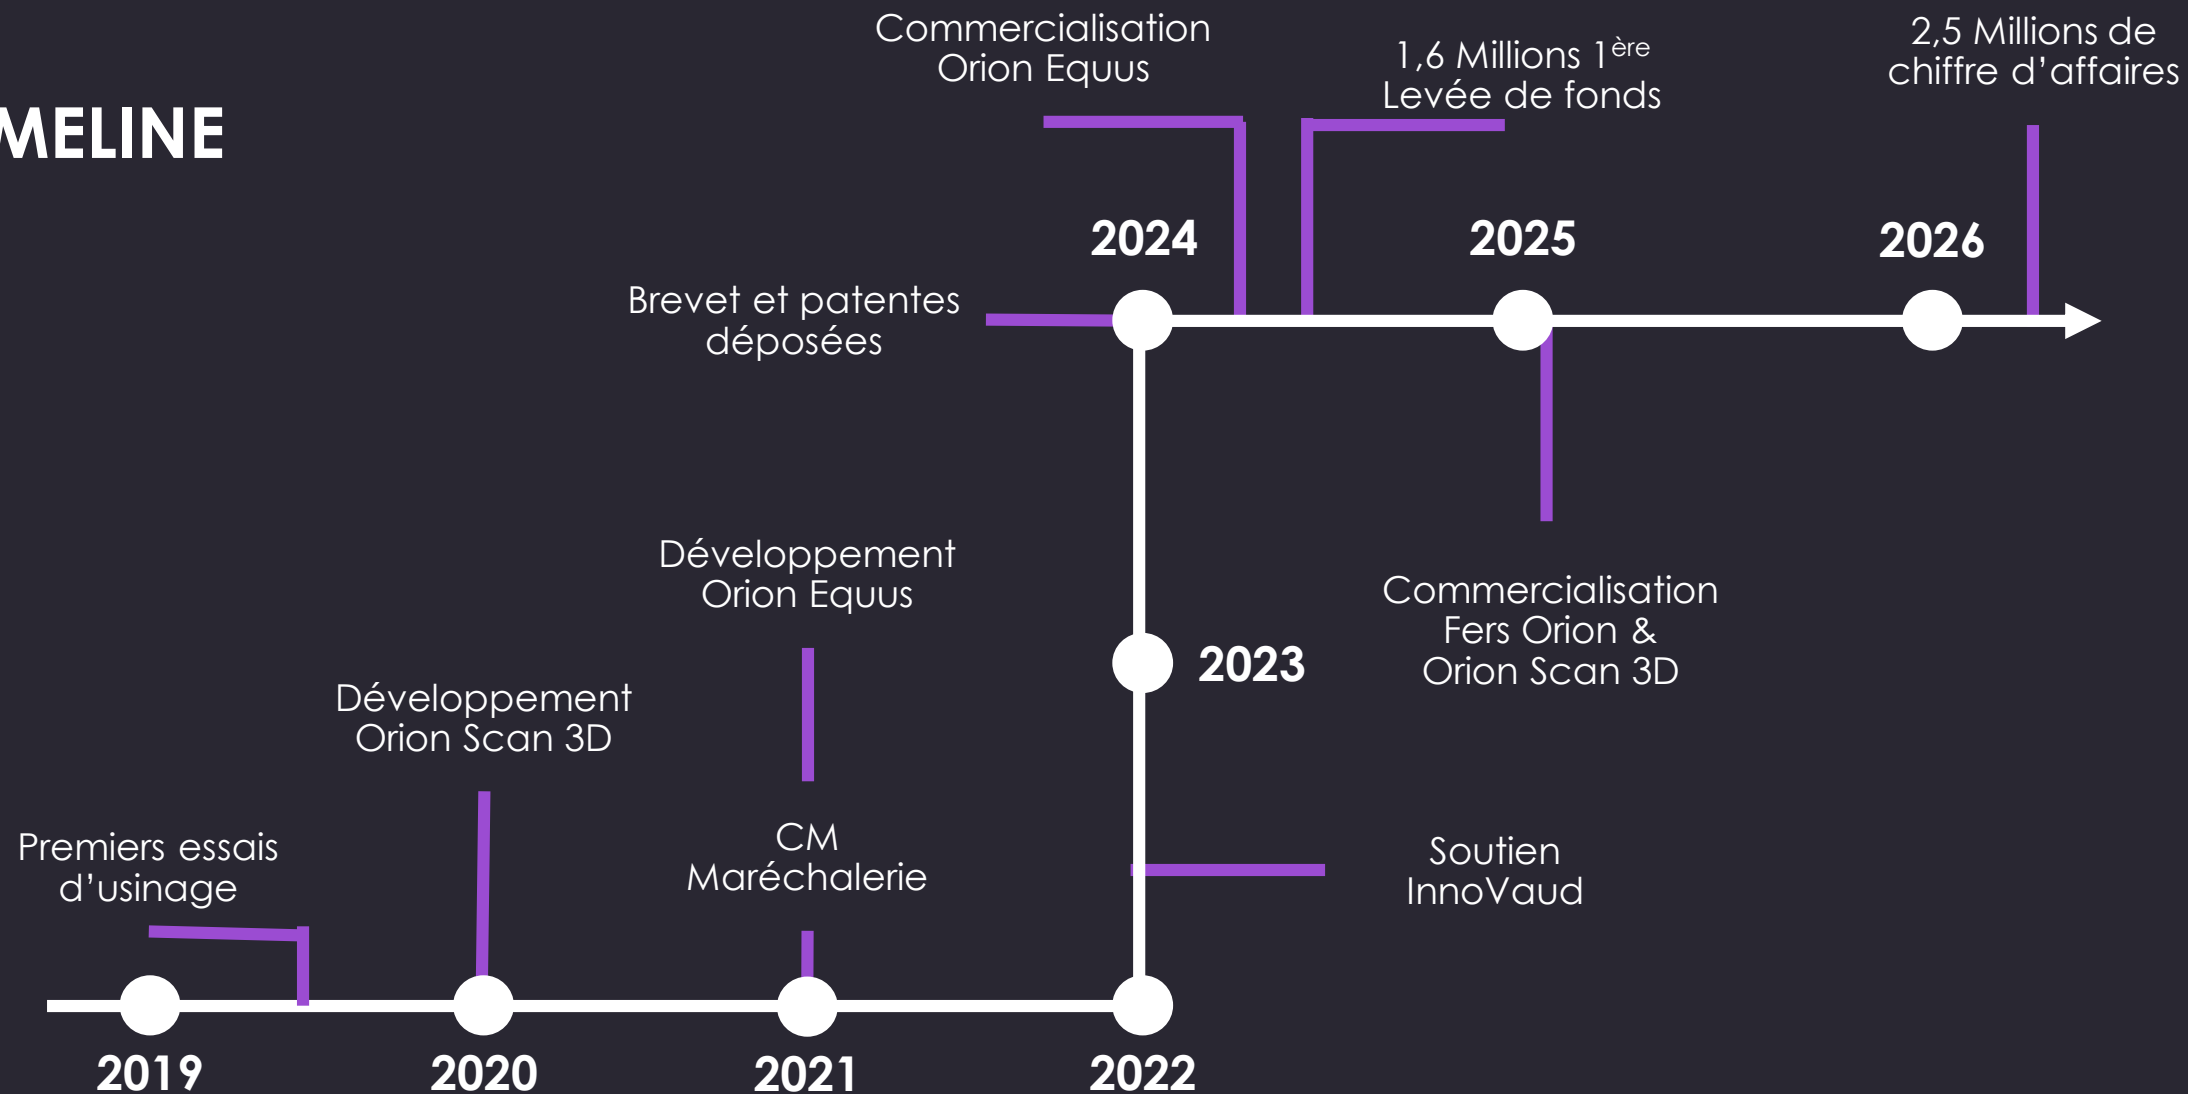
MELINE

Commercialisation Orion Equus

1,6 Millions 1$^{ère}$ Levée de fonds

2,5 Millions de chiffre d'affaires

2024

2025

2026

Brevet et patentes déposées

Développement Orion Equus

2023

Commercialisation Fers Orion & Orion Scan 3D

Développement Orion Scan 3D

Premiers essais d'usinage

CM Maréchalerie

Soutien InnoVaud

2019

2020

2021

2022